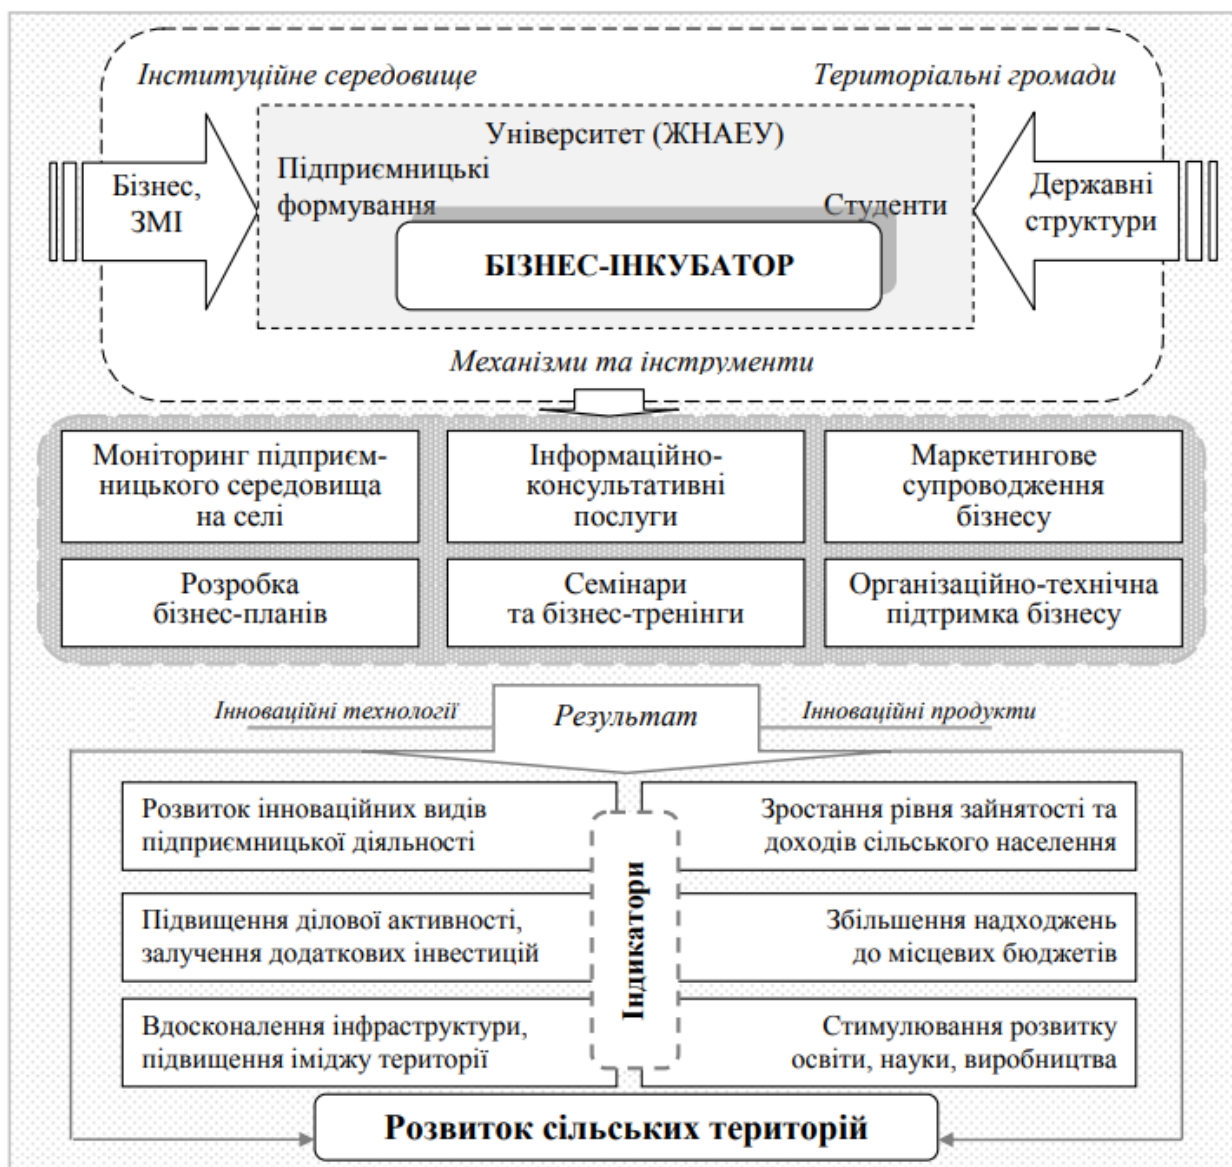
Інституційне середовище

Територіальні громади

Бізнес, ЗМІ

Університет (ЖНАЕУ)

Підприємницькі формування

Студенти

БІЗНЕС-ІНКУБАТОР

Державні структури

Механізми та інструменти

Моніторинг підприємницького середовища на селі

Інформаційно-консультативні послуги

Маркетингове супровождення бізнесу

Розробка бізнес-планів

Семінари та бізнес-тренінги

Організаційно-технічна підтримка бізнесу

Інноваційні технології

Результат

Інноваційні продукти

Розвиток інноваційних видів підприємницької діяльності

Зростання рівня зайнятості та доходів сільського населення

Індикатори

Підвищення ділової активності, залучення додаткових інвестицій

Збільшення надходжень до місцевих бюджетів

Вдосконалення інфраструктури, підвищення іміджу території

Стимулювання розвитку освіти, науки, виробництва

Розвиток сільських територій